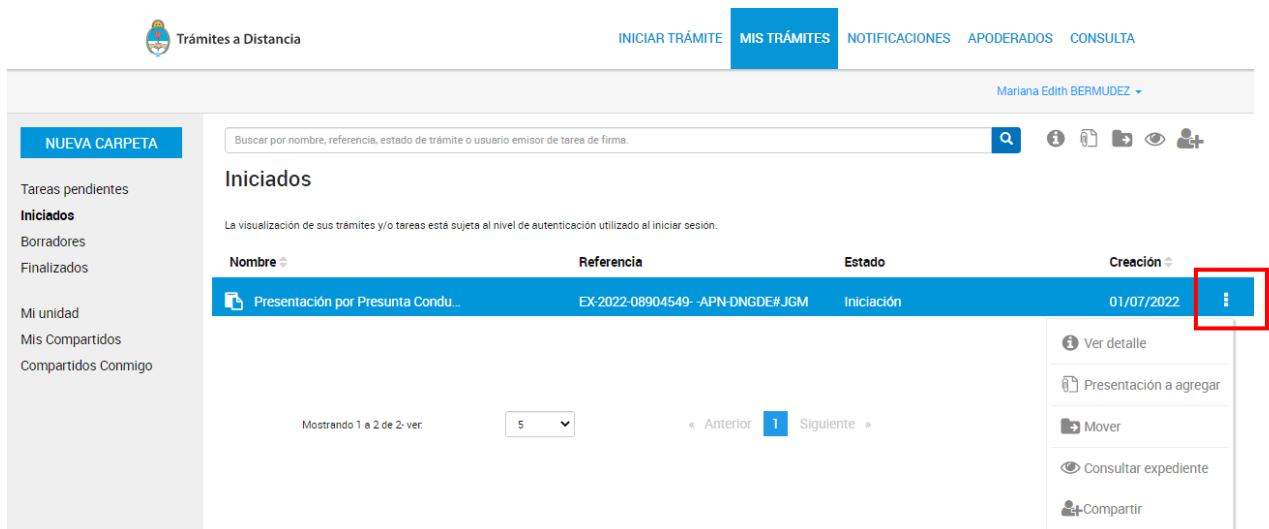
Trámites a Distancia

INICIAR TRÁMITE MIS TRÁMITES NOTIFICACIONES APODERADOS CONSULTA

Mariana Edith BERMUDEZ

NUEVA CARPETA

Tareas pendientes
Iniciados
Borradores
Finalizados

Mi unidad
Mis Compartidos
Compartidos Conmigo

Buscar por nombre, referencia, estado de trámite o usuario emisor de tarea de firma.

Iniciados

La visualización de sus trámites y/o tareas está sujeta al nivel de autenticación utilizado al iniciar sesión.

| Nombre | Referencia | Estado | Creación |
|---|---|---|---|
| Presentación por Presunta Condu... | EX-2022-08904549- -APN-DNGDE#JGM | Iniciación | 01/07/2022 |

Ver detalle
Presentación a agregar
Mover
Consultar expediente
Compartir

Mostrando 1 a 2 de 2- ver: 5

« Anterior 1 Siguiente »